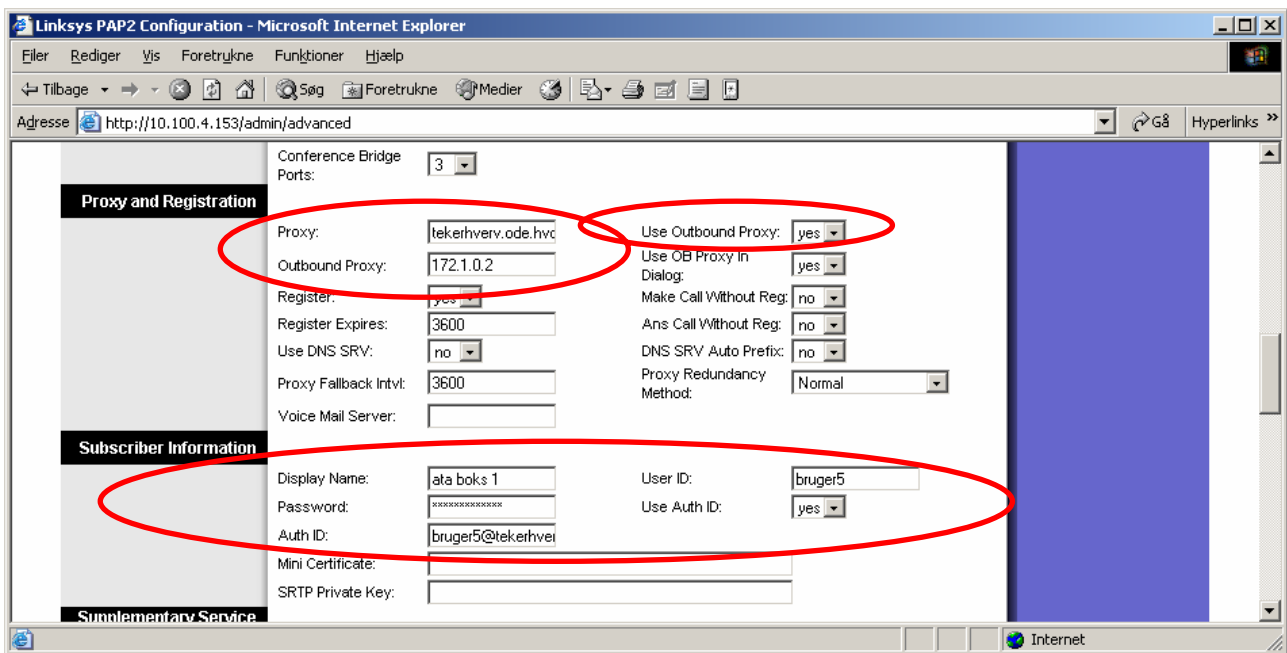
Linksys PAP2 Configuration - Microsoft Internet Explorer

Filer Rediger Vis Foretrukne Funktioner Hjælp

Tilbage Søg Foretrukne Medier

Adresse http://10.100.4.153/admin/advanced Gå Hyperlinks

Conference Bridge Ports: 3

Proxy and Registration

Proxy: tekerhverv.ode.hvc
Use Outbound Proxy: yes
Outbound Proxy: 172.1.0.2
Use OB Proxy In Dialog: yes
Register: yes
Make Call Without Reg: no
Register Expires: 3600
Ans Call Without Reg: no
Use DNS SRV: no
DNS SRV Auto Prefix: no
Proxy Fallback Intvl: 3600
Proxy Redundancy Method: Normal
Voice Mail Server:

Subscriber Information

Display Name: ata boks 1
User ID: bruger5
Password: *************
Use Auth ID: yes
Auth ID: bruger5@tekerhver
Mini Certificate:
SRTP Private Key:

Supplementary Service

Internet